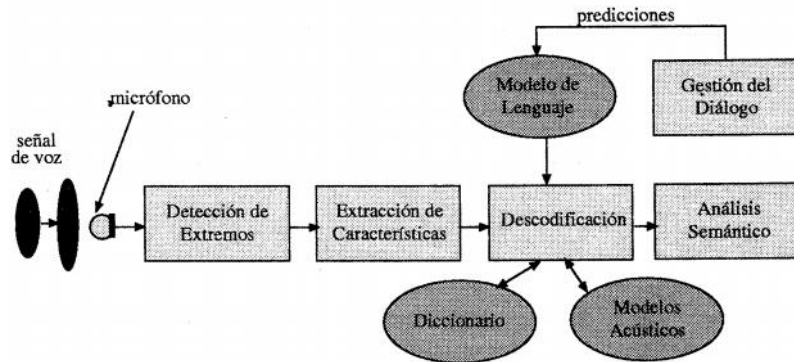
predicciones

Modelo de Lenguaje

Gestión del Diálogo

micrófono

señal de voz

Detección de Extremos

Extracción de Características

Descodificación

Análisis Semántico

Diccionario

Modelos Acústicos